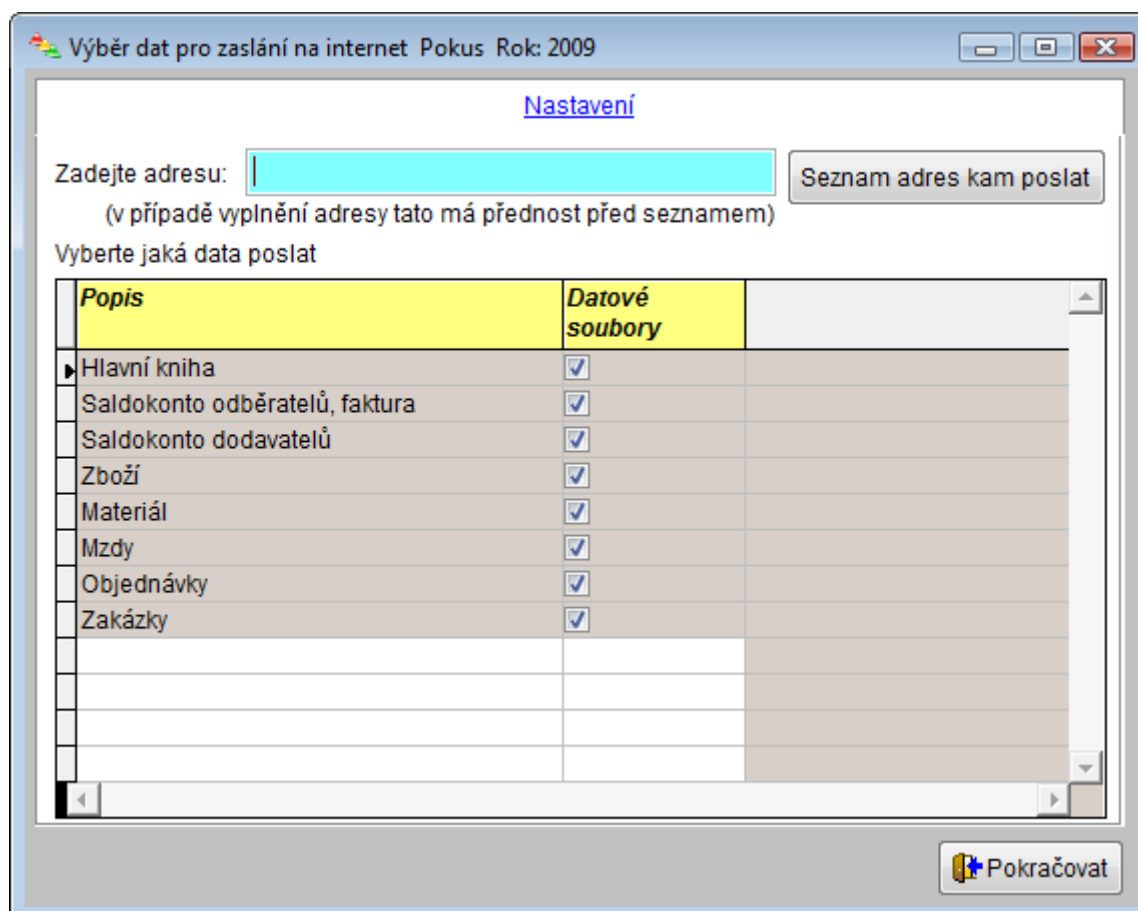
Výběr dat pro zaslání na internet Pokus Rok: 2009

Nastavení

Zadejte adresu:

Seznam adres kam poslat

(v případě vyplnění adresy tato má přednost před seznamem)

Vyberte jaká data poslat

| Popis | Datové soubory |
|---|---|
| Hlavní kniha | ☑ |
| Saldokonto odběratelů, faktura | ☑ |
| Saldokonto dodavatelů | ☑ |
| Zboží | ☑ |
| Materiál | ☑ |
| Mzdy | ☑ |
| Objednávky | ☑ |
| Zakázky | ☑ |

Pokračovat